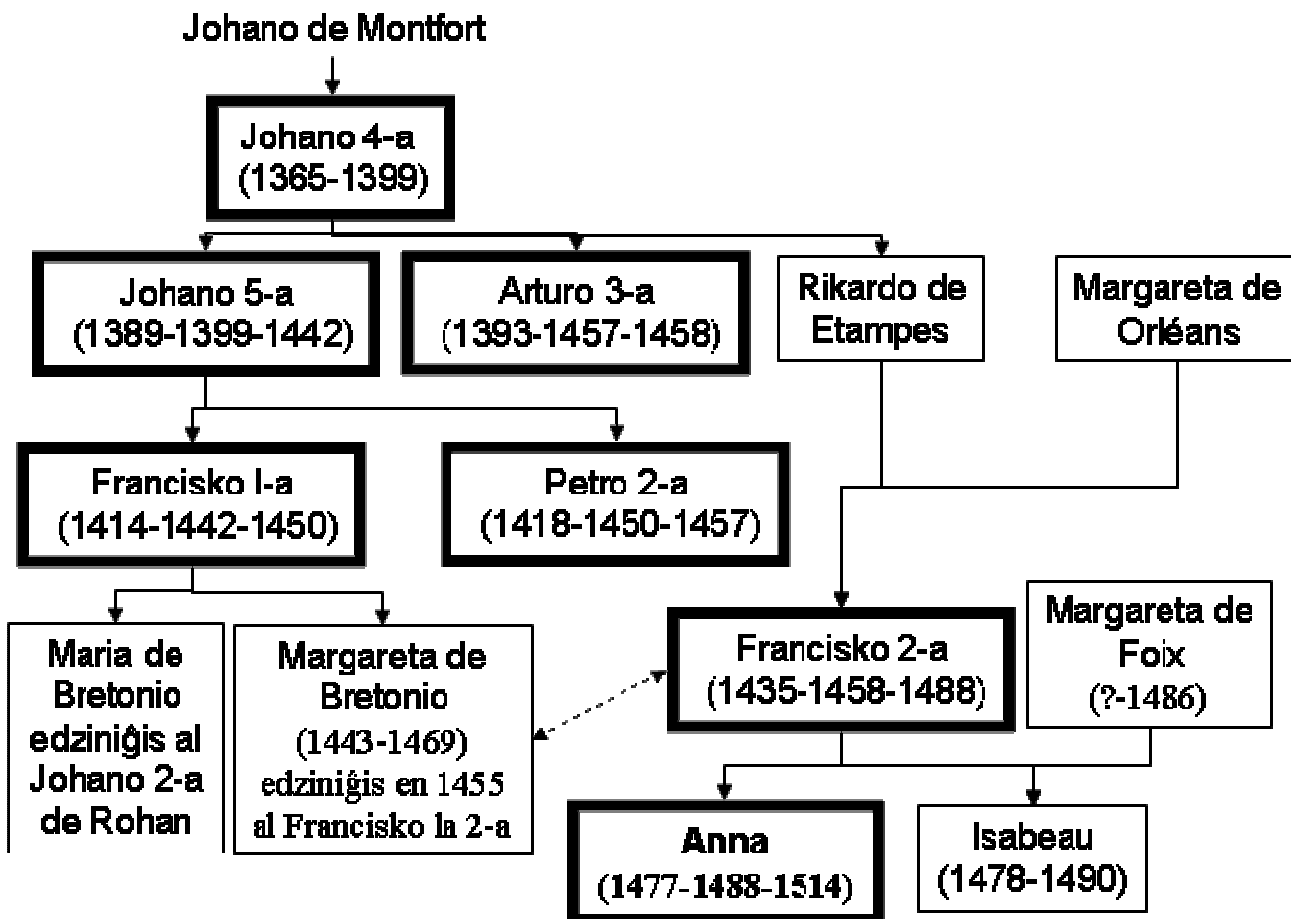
Johano de Montfort

Johano 4-a
(1365-1399)

Johano 5-a
(1389-1399-1442)

Arturo 3-a
(1393-1457-1458)

Rikardo de Etampes

Margareta de Orléans

Francisko I-a
(1414-1442-1450)

Petro 2-a
(1418-1450-1457)

Maria de Bretonio edziniĝis al Johano 2-a de Rohan

Margareta de Bretonio
(1443-1469)
edziniĝis en 1455 al Francisko la 2-a

Francisko 2-a
(1435-1458-1488)

Margareta de Foix
(?-1486)

Anna
(1477-1488-1514)

Isabeau
(1478-1490)